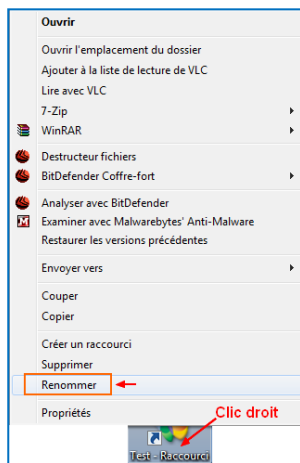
Ouvrir
Ouvrir l'emplacement du dossier
Ajouter à la liste de lecture de VLC
Lire avec VLC
7-Zip
WinRAR
Destructeur fichiers
BitDefender Coffre-fort
Analyser avec BitDefender
Examiner avec Malwarebytes' Anti-Malware
Restaurer les versions précédentes
Envoyer vers
Couper
Copier
Créer un raccourci
Supprimer
Renommer
Propriétés
Clic droit
Test - Raccourci